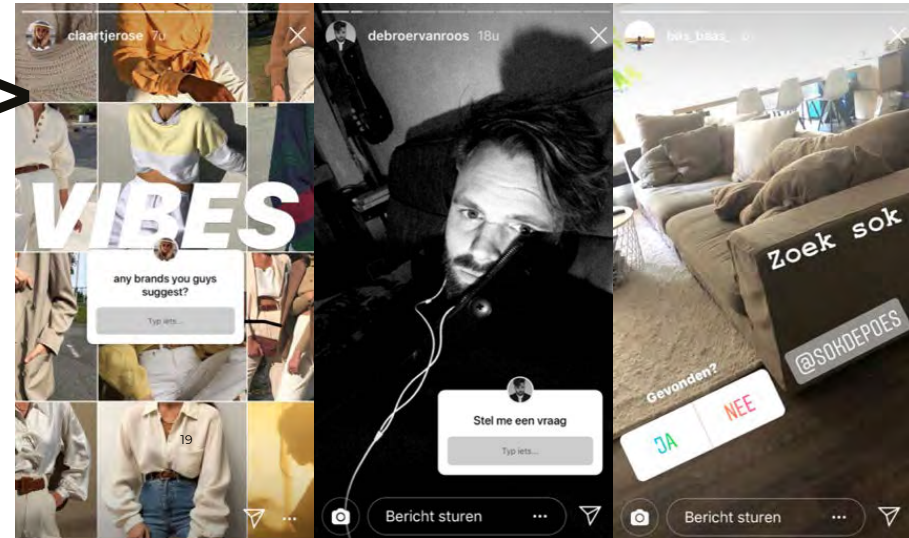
claartjerose 7u

VIBES

any brands you guys suggest?

Typ iets...

19

debroervanroos 18u

Stel me een vraag

Typ iets...

Bericht sturen

bas_baas_

Zoek sok

@SOKDEPOES

Gevonden?

JA

NEE

Bericht sturen